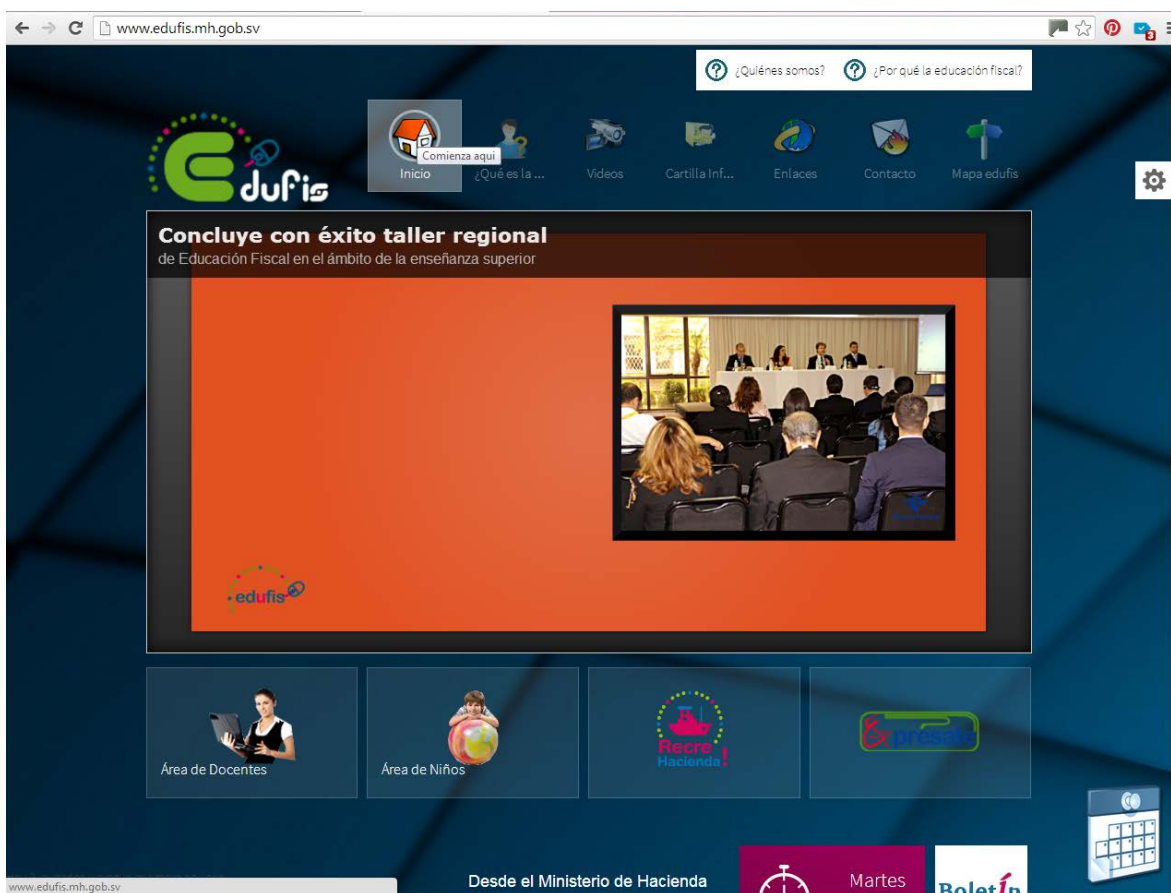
www.edufis.mh.gob.sv

¿Quiénes somos? ¿Por qué la educación fiscal?

Edufis

Inicio Comienza aquí ¿Qué es la ... Videos Cartilla Inf... Enlaces Contacto Mapa edufis

Concluye con éxito taller regional
de Educación Fiscal en el ámbito de la enseñanza superior

edufis

Área de Docentes

Área de Niños

Recre Hacienda!

Expresate

Desde el Ministerio de Hacienda

Martes

Boletín

www.edufis.mh.gob.sv